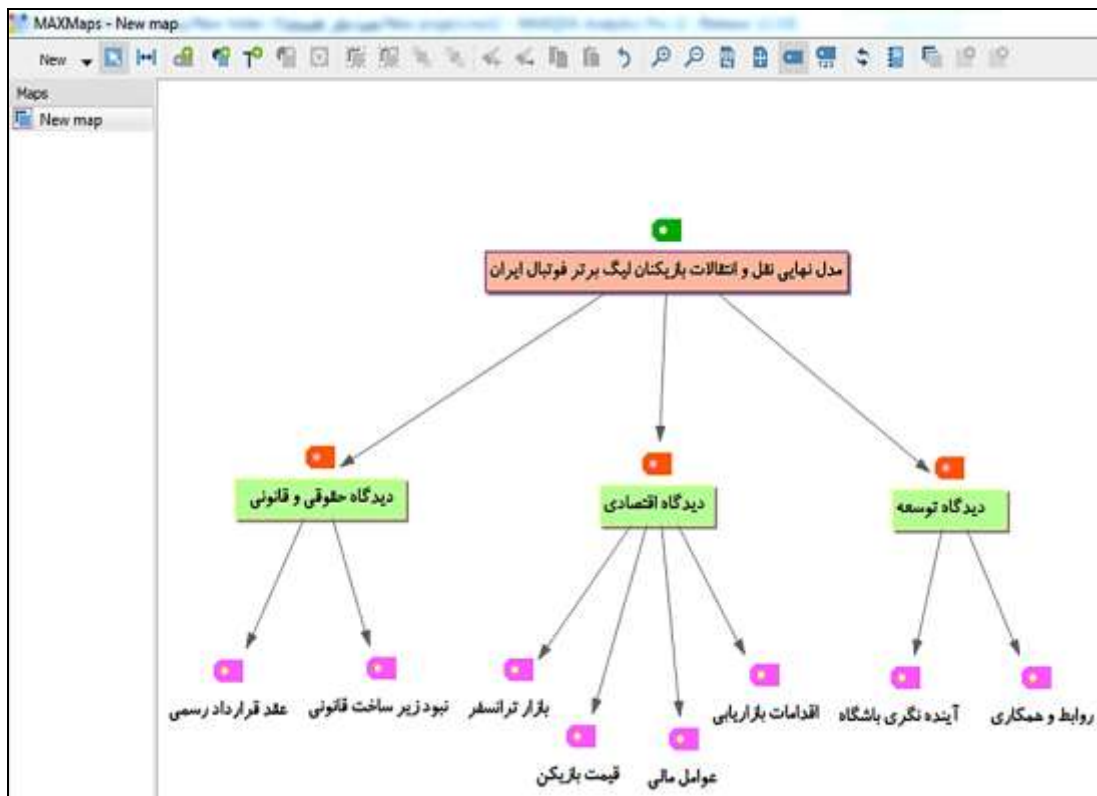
MAXMaps - New map

New

Maps

New map

مدل نهایی نقل و انتقالات بازیکنان لیگ برتر فوتبال ایران

دیدگاه حقوقی و قانونی

دیدگاه اقتصادی

دیدگاه توسعه

عقد قرارداد رسمی

نبود زیر ساخت قانونی

بازار ترانسفر

قیمت بازیکن

عوامل مالی

اقدامات بازاریابی

آینده نگری باشگاه

روابط و همکاری